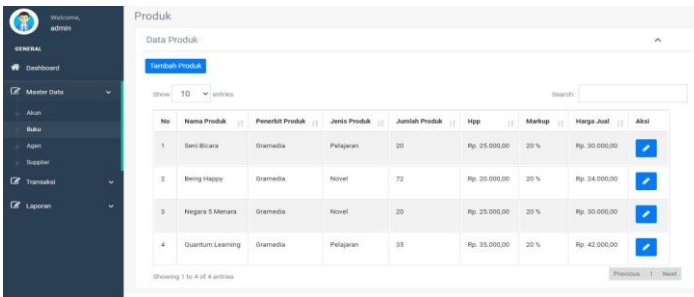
Welcome,
admin

GENERAL

Dashboard

Master Data

Akun

Buku

Agen

Supplier

Transaksi

Laporan

Produk

Data Produk

Tambah Produk

Show 10 entries

Search:

| No | Nama Produk | Penerbit Produk | Jenis Produk | Jumlah Produk | Hpp | Markup | Harga Jual | Aksi |
|---|---|---|---|---|---|---|---|---|
| 1 | Seni Bicara | Gramedia | Pelajaran | 20 | Rp. 25.000,00 | 20 % | Rp. 30.000,00 | |
| 2 | Being Happy | Gramedia | Novel | 72 | Rp. 20.000,00 | 20 % | Rp. 24.000,00 | |
| 3 | Negara 5 Menara | Gramedia | Novel | 20 | Rp. 25.000,00 | 20 % | Rp. 30.000,00 | |
| 4 | Quantum Learning | Gramedia | Pelajaran | 35 | Rp. 35.000,00 | 20 % | Rp. 42.000,00 | |

Showing 1 to 4 of 4 entries

Previous 1 Next